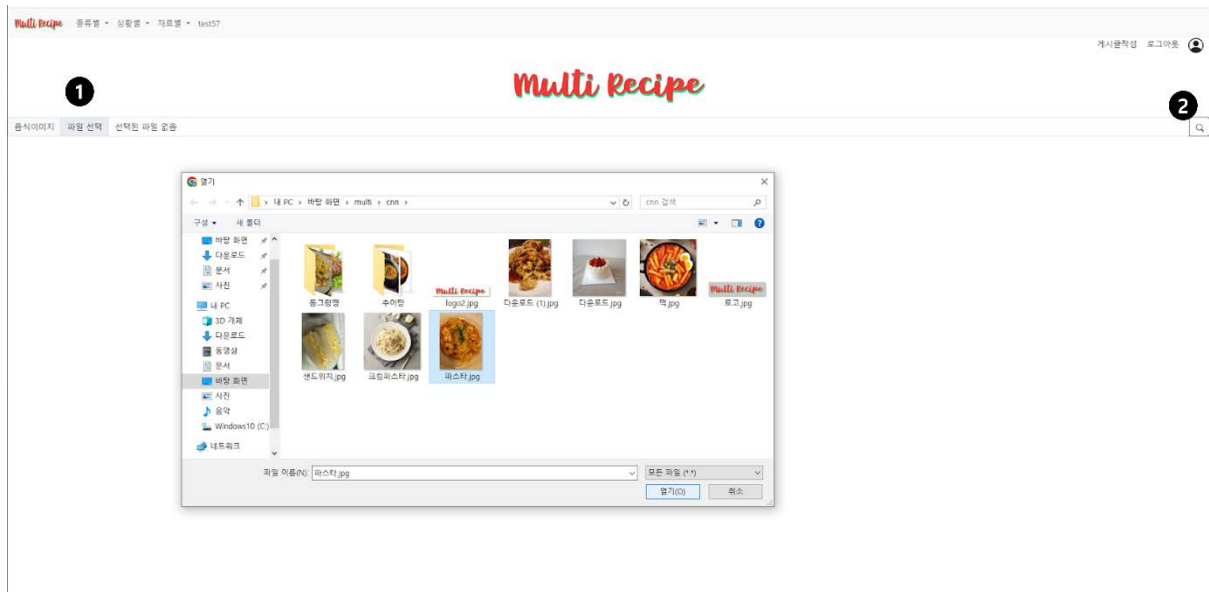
Multi Recipe 종류별 ▾ 상황별 ▾ 재료별 ▾ test57

게시글작성 로그아웃

Multi Recipe

1

2

음식이미지 파일 선택 선택된 파일 없음

열기

내 PC › 바탕 화면 › multi › cnn ›

cnn 검색

구성 ▾ 새 폴더

바탕 화면
다운로드
문서
사진
내 PC
3D 개체
다운로드
동영상
문서
바탕 화면
사진
음악
Windows10 (C:)
네트워크

동그랑땡
추어탕
Multi Recipe
logo2.jpg
다운로드 (1).jpg
다운로드.jpg
떡.jpg
Multi Recipe
로고.jpg
샌드위치.jpg
크림파스타.jpg
파스타.jpg

파일 이름(N): 파스타.jpg
모든 파일 (*.*)
열기(O)
취소